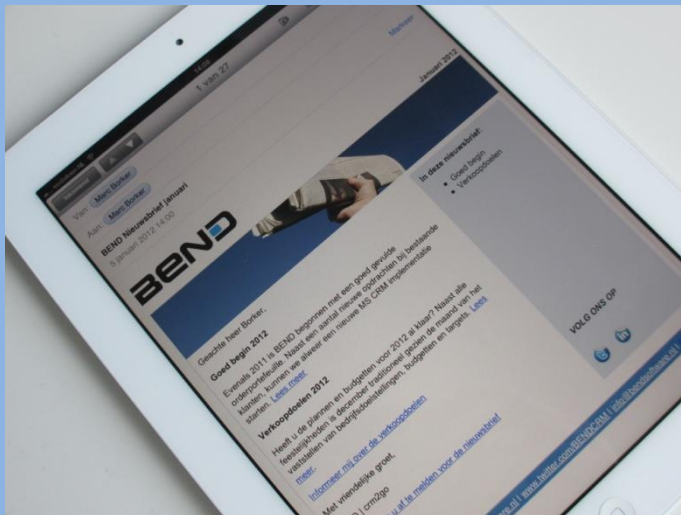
1 van 27

Markeer

Van: Marc Borker

Aan: Marc Borker

BEND Nieuwsbrief januari

5 januari 2012 14:00

januari 2012

BEND

In deze nieuwsbrief:

• Goed begin

• Verkoopdoelen

Geachte heer Borker,

Goed begin 2012

Evenals 2011 is BEND begonnen met een goed gevulde orderportefeuille. Naast een aantal nieuwe opdrachten bij bestaande klanten, kunnen we alweer een nieuwe MS CRM implementatie starten. Lees meer

Verkoopdoelen 2012

Heeft u de plannen en budgetten voor 2012 al klaar? Naast alle feestelijkheden is december traditioneel gezien de maand van het vaststellen van bedrijfsdoelstellingen, budgetten en targets. Lees meer.

Informeer mij over de verkoopdoelen

Met vriendelijke groet,

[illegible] | crm2go

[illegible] af te melden voor de nieuwsbrief

VOLG ONS OP

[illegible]e.nl | www.twitter.com/BENDCRM | info@bendsoftware.nl